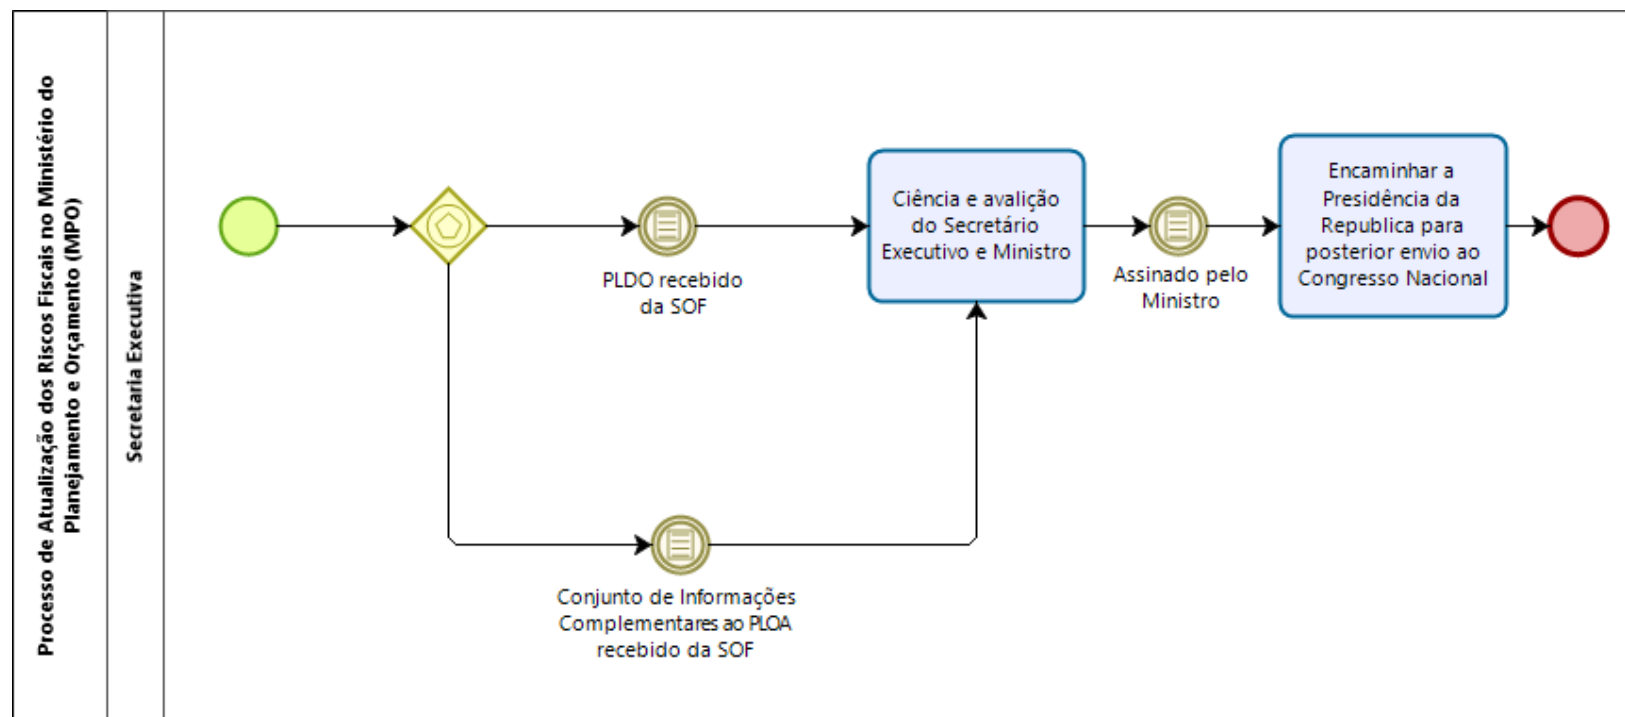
Processo de Atualização dos Riscos Fiscais no Ministério do Planejamento e Orçamento (MPO)

Secretaria Executiva

PLDO recebido da SOF

Ciência e avalição do Secretário Executivo e Ministro

Assinado pelo Ministro

Encaminhar a Presidência da Republica para posterior envio ao Congresso Nacional

Conjunto de Informações Complementares ao PLOA recebido da SOF